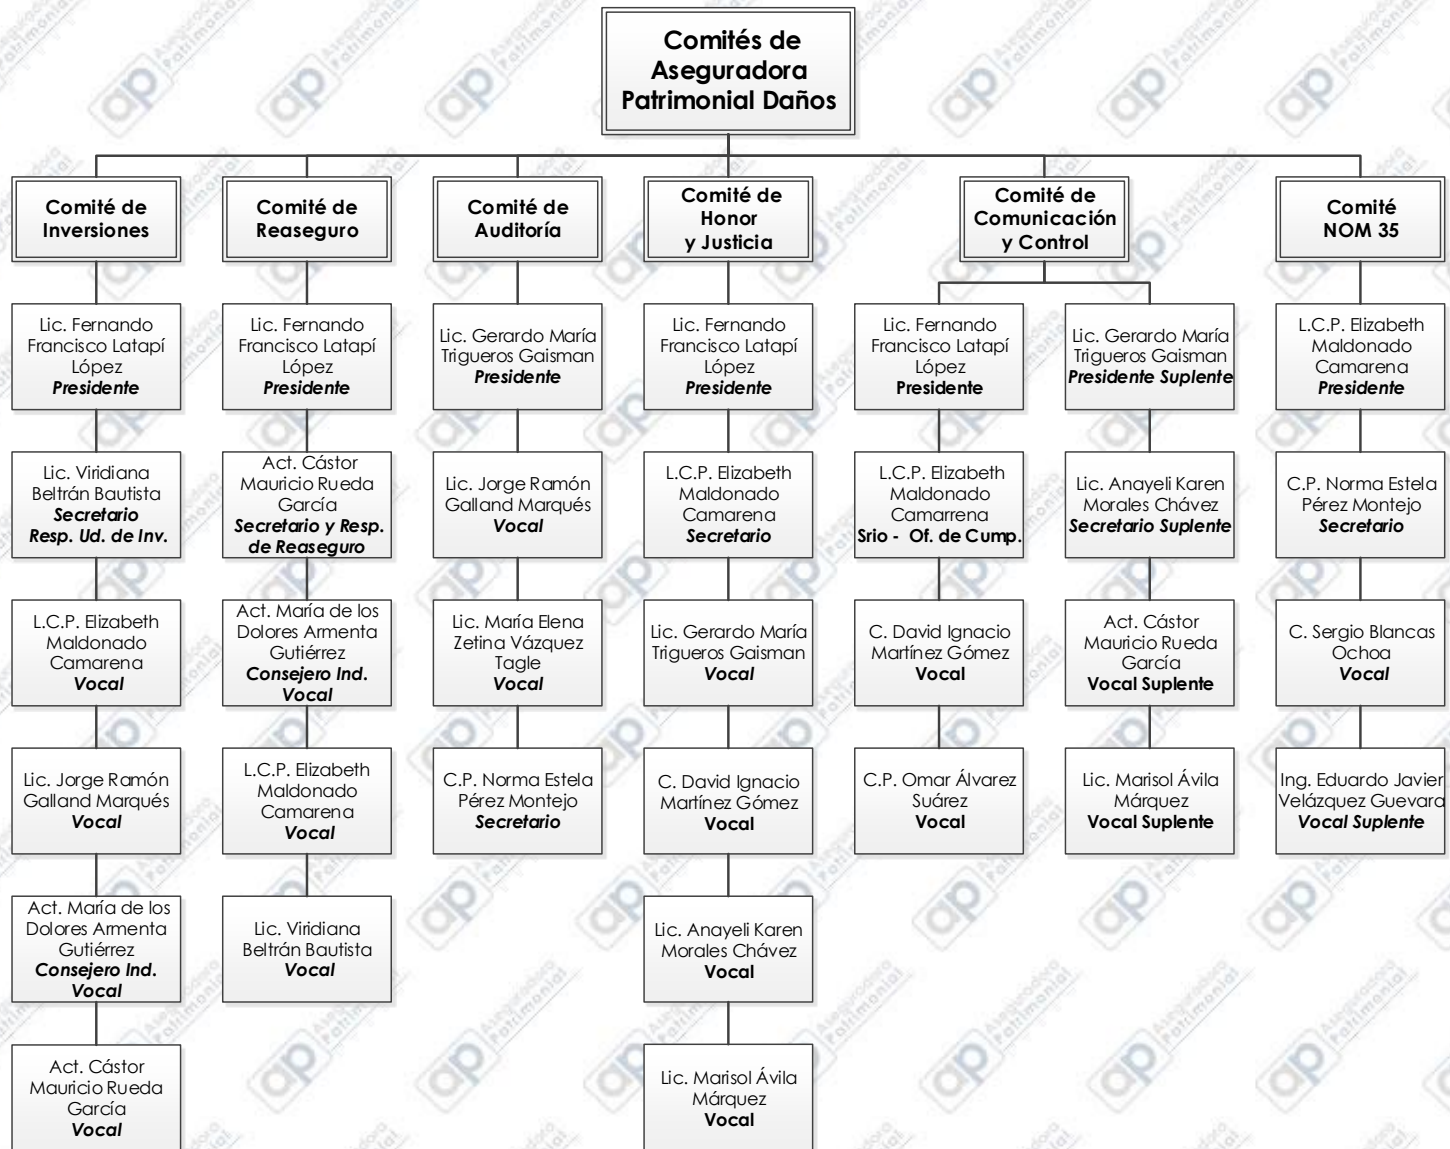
Comités de Aseguradora Patrimonial Daños

Comité de Inversiones

Lic. Fernando Francisco Latapí López
Presidente

Lic. Viridiana Beltrán Bautista
Secretario
Resp. Ud. de Inv.

L.C.P. Elizabeth Maldonado Camarena
Vocal

Lic. Jorge Ramón Galland Marqués
Vocal

Act. María de los Dolores Armenta Gutiérrez
Consejero Ind.
Vocal

Act. Cástor Mauricio Rueda García
Vocal

Comité de Reaseguro

Lic. Fernando Francisco Latapí López
Presidente

Act. Cástor Mauricio Rueda García
Secretario y Resp. de Reaseguro

Act. María de los Dolores Armenta Gutiérrez
Consejero Ind.
Vocal

L.C.P. Elizabeth Maldonado Camarena
Vocal

Lic. Viridiana Beltrán Bautista
Vocal

Comité de Auditoría

Lic. Gerardo María Trigueros Gaisman
Presidente

Lic. Jorge Ramón Galland Marqués
Vocal

Lic. María Elena Zetina Vázquez Tagle
Vocal

C.P. Norma Estela Pérez Montejo
Secretario

Comité de Honor y Justicia

Lic. Fernando Francisco Latapí López
Presidente

L.C.P. Elizabeth Maldonado Camarena
Secretario

Lic. Gerardo María Trigueros Gaisman
Vocal

C. David Ignacio Martínez Gómez
Vocal

Lic. Anayeli Karen Morales Chávez
Vocal

Lic. Marisol Ávila Márquez
Vocal

Comité de Comunicación y Control

Lic. Fernando Francisco Latapí López
Presidente

L.C.P. Elizabeth Maldonado Camarrena
Srio - Of. de Cump.

C. David Ignacio Martínez Gómez
Vocal

C.P. Omar Álvarez Suárez
Vocal

Lic. Gerardo María Trigueros Gaisman
Presidente Suplente

Lic. Anayeli Karen Morales Chávez
Secretario Suplente

Act. Cástor Mauricio Rueda García
Vocal Suplente

Lic. Marisol Ávila Márquez
Vocal Suplente

Comité NOM 35

L.C.P. Elizabeth Maldonado Camarena
Presidente

C.P. Norma Estela Pérez Montejo
Secretario

C. Sergio Blancas Ochoa
Vocal

Ing. Eduardo Javier Velázquez Guevara
Vocal Suplente